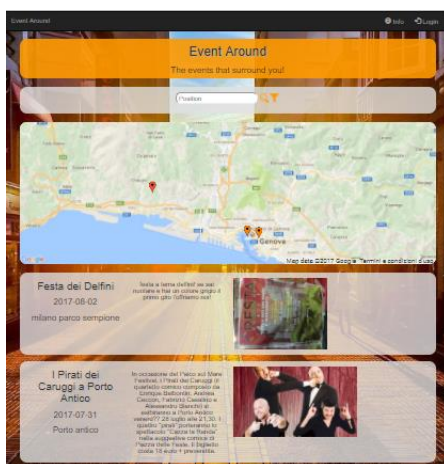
Event Around

Info Login

Event Around

The events that surround you!

Position

Genova

Map data ©2017 Google Termini e condizioni d'uso

Festa dei Delfini

2017-08-02

milano parco sempione

festa e farina delfini! se sei nomare e hai un colore grigio il primo giro l'offriamo noi!

I Pirati dei Caruggi a Porto Antico

2017-07-31

Porto antico

In occasione del Porto sul Mare Festival, I Pirati dei Caruggi (il quartetto comico composto da Enrique Balbontin, Andrea Ceccon, Fabrizio Casalino e Alessandro Bianchi) si esibiranno a Porto Antico venerdì 28 luglio alle 21.30. Il quartetto "pirata" porteranno lo spettacolo "Cacce le Ronde" nella suggestiva cornice di Piazza delle Feste. Il biglietto costa 18 euro + prevendita.